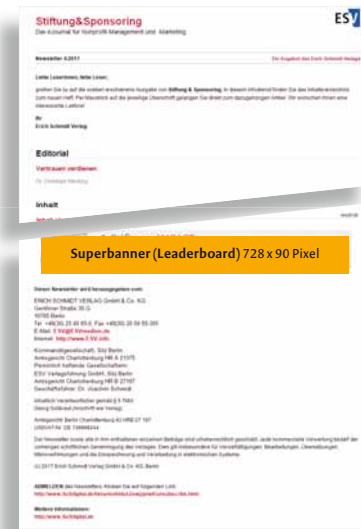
Stiftung&Sponsoring
Das e-Journal für Nonprofit Management und -Marketing

ESV

Newsletter 4/2017

Ein Angebot des Erich Schmidt Verlags

Liebe Leserinnen, liebe Leser,

gerne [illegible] Stiftung & Sponsoring. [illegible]

Ihr
Erich Schmidt Verlag

Editorial

Vertrauen verdienen

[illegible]

Inhalt

Superbanner (Leaderboard) 728 x 90 Pixel

Dieser Newsletter wird herausgegeben vom:

ERICH SCHMIDT VERLAG GmbH & Co. KG
Genthiner Straße 30 G
10785 Berlin
Tel. +49(30) 25 00 85-0, Fax +49(30) 25 00 85-305
E-Mail: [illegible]
Internet: http://www.ESV.info

Kommanditgesellschaft, Sitz Berlin
Amtsgericht Charlottenburg HR A 21375
Persönlich haftende Gesellschafterin:
ESV Verlagsführung GmbH, Sitz Berlin
Amtsgericht Charlottenburg HR B 27187
Geschäftsführer: Dr. Joachim Schmidt

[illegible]

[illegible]

(c) 2017 Erich Schmidt Verlag GmbH & Co. KG, Berlin

ABMELDEN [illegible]

Weitere Informationen:
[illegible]